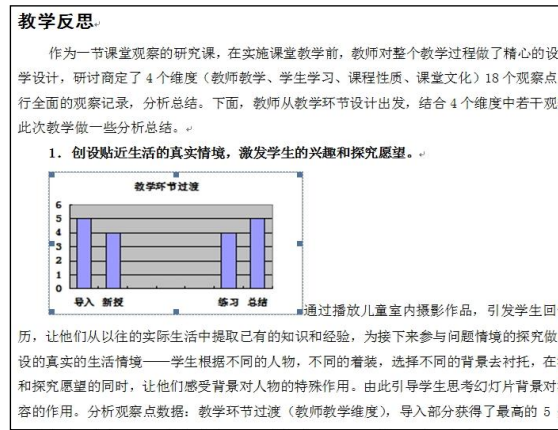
教学反思

作为一节课堂观察的研究课，在实施课堂教学前，教师对整个教学过程做了精心的设学设计，研讨商定了 4 个维度（教师教学、学生学习、课程性质、课堂文化）18 个观察点行全面的观察记录，分析总结。下面，教师从教学环节设计出发，结合 4 个维度中若干观此次教学做一些分析总结。

1．创设贴近生活的真实情境，激发学生的兴趣和探究愿望。

教学环节过渡

6
5
4
3
2
1
0

导入 新授 练习 总结

通过播放儿童室内摄影作品，引发学生回历，让他们从以往的实际生活中提取已有的知识和经验，为接下来参与问题情境的探究做设的真实的生活情境——学生根据不同的人物，不同的着装，选择不同的背景去衬托，在和探究愿望的同时，让他们感受背景对人物的特殊作用。由此引导学生思考幻灯片背景对容的作用。分析观察点数据：教学环节过渡（教师教学维度），导入部分获得了最高的 5